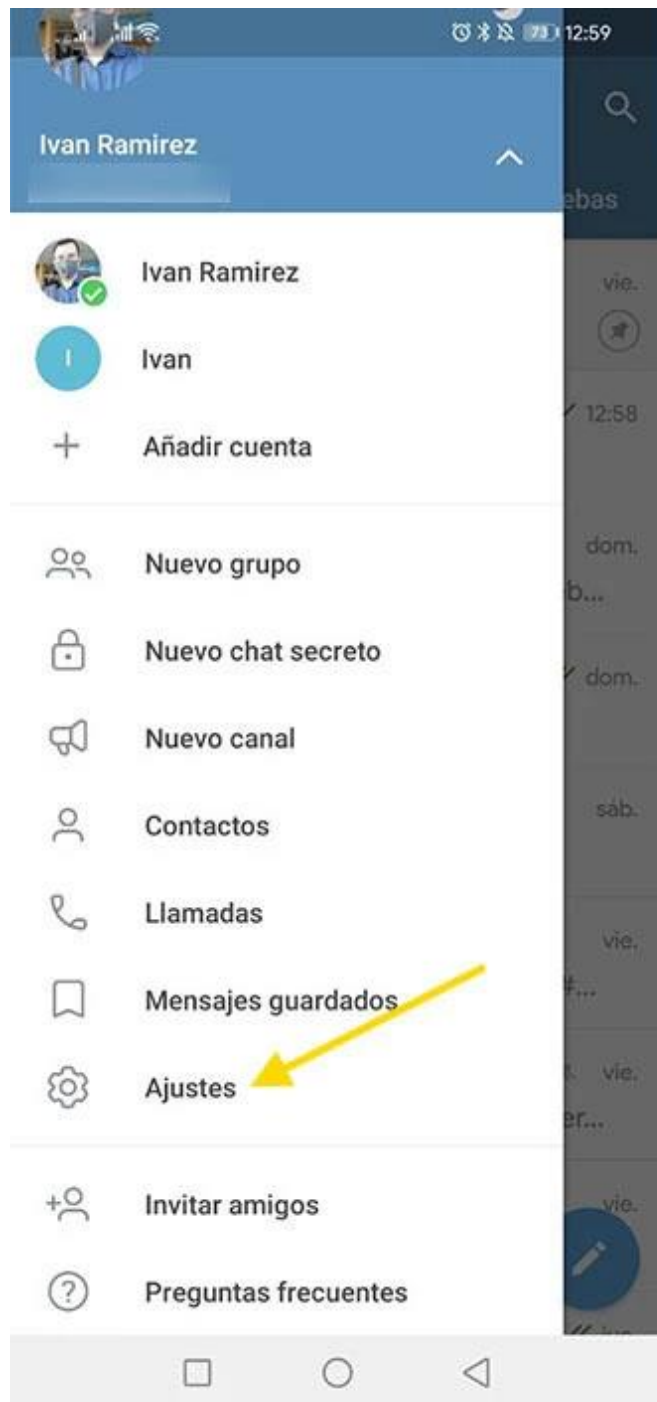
73 12:59

Ivan Ramirez

ebas

Ivan Ramirez

vie.

Ivan

12:58

Añadir cuenta

Nuevo grupo

dom.

b...

Nuevo chat secreto

dom.

Nuevo canal

Contactos

sáb.

Llamadas

vie.

Mensajes guardados

Ajustes

vie.

er...

Invitar amigos

vie.

Preguntas frecuentes